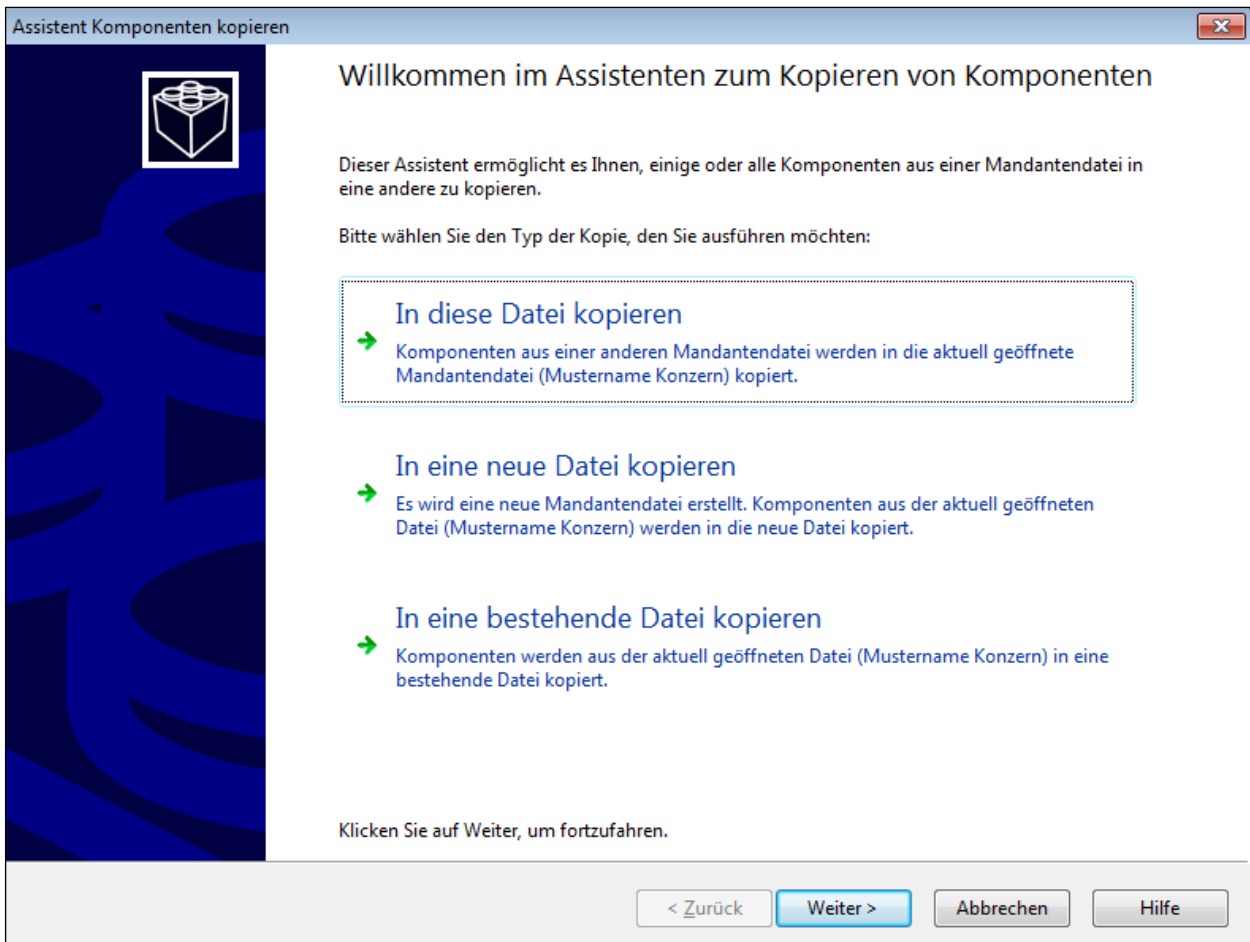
Assistent Komponenten kopieren

Willkommen im Assistenten zum Kopieren von Komponenten

Dieser Assistent ermöglicht es Ihnen, einige oder alle Komponenten aus einer Mandantendatei in eine andere zu kopieren.

Bitte wählen Sie den Typ der Kopie, den Sie ausführen möchten:

In diese Datei kopieren
Komponenten aus einer anderen Mandantendatei werden in die aktuell geöffnete Mandantendatei (Mustername Konzern) kopiert.

In eine neue Datei kopieren
Es wird eine neue Mandantendatei erstellt. Komponenten aus der aktuell geöffneten Datei (Mustername Konzern) werden in die neue Datei kopiert.

In eine bestehende Datei kopieren
Komponenten werden aus der aktuell geöffneten Datei (Mustername Konzern) in eine bestehende Datei kopiert.

Klicken Sie auf Weiter, um fortzufahren.

< Zurück | Weiter > | Abbrechen | Hilfe